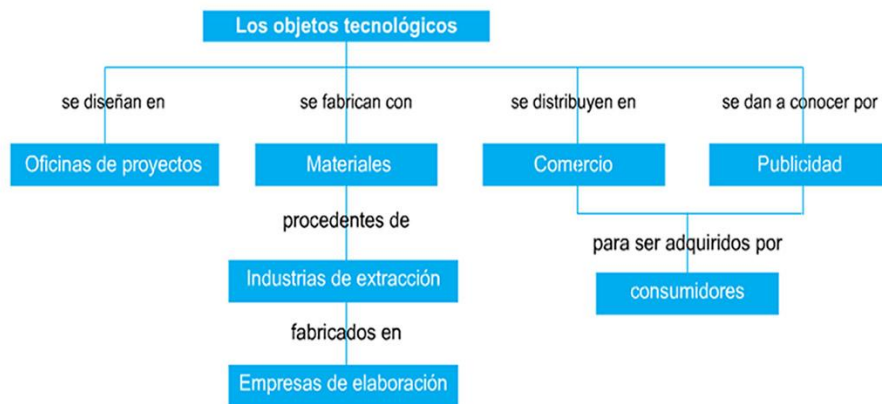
Los objetos tecnológicos

se diseñan en

se fabrican con

se distribuyen en

se dan a conocer por

Oficinas de proyectos

Materiales

Comercio

Publicidad

procedentes de

para ser adquiridos por

Industrias de extracción

consumidores

fabricados en

Empresas de elaboración